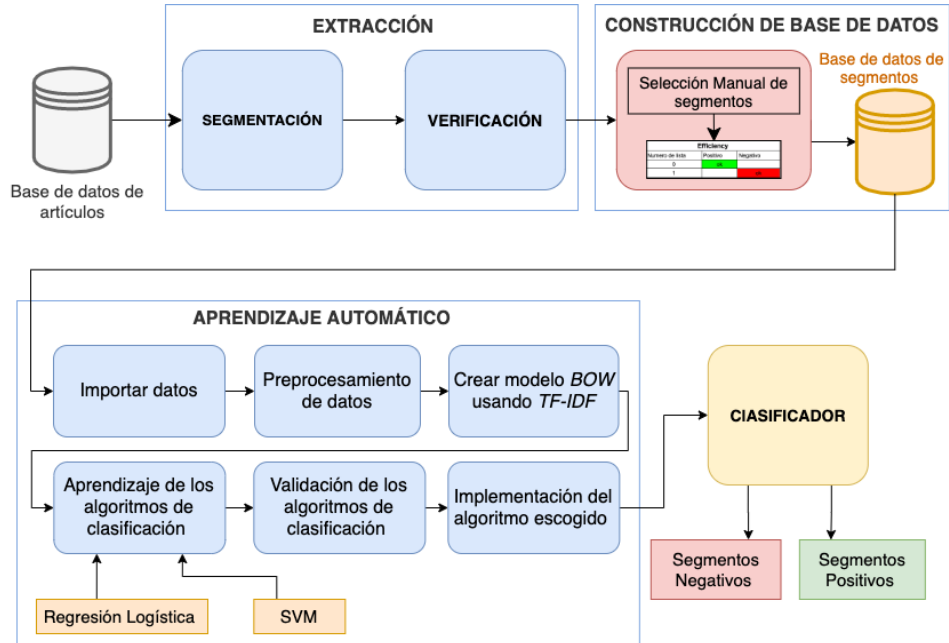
Base de datos de artículos

EXTRACCIÓN

SEGMENTACIÓN

VERIFICACIÓN

CONSTRUCCIÓN DE BASE DE DATOS

Selección Manual de segmentos

| Efficiency | | |
|---|---|---|
| Numero de linea | Positivo | Negativo |
| 0 | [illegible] | |
| 1 | | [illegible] |

Base de datos de segmentos

APRENDIZAJE AUTOMÁTICO

Importar datos

Preprocesamiento de datos

Crear modelo *BOW* usando *TF-IDF*

Aprendizaje de los algoritmos de clasificación

Validación de los algoritmos de clasificación

Implementación del algoritmo escogido

Regresión Logística

SVM

CIASIFICADOR

Segmentos Negativos

Segmentos Positivos